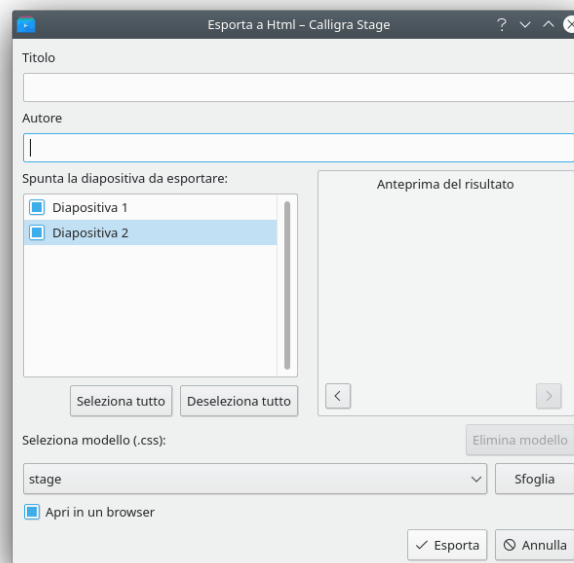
Esporta a Html – Calligra Stage

Titolo

Autore

Spunta la diapositiva da esportare:

Diapositiva 1

Diapositiva 2

Anteprima del risultato

Seleziona tutto

Deseleziona tutto

Seleziona modello (.css):

Elimina modello

stage

Sfoglia

Apri in un browser

Esporta

Annulla